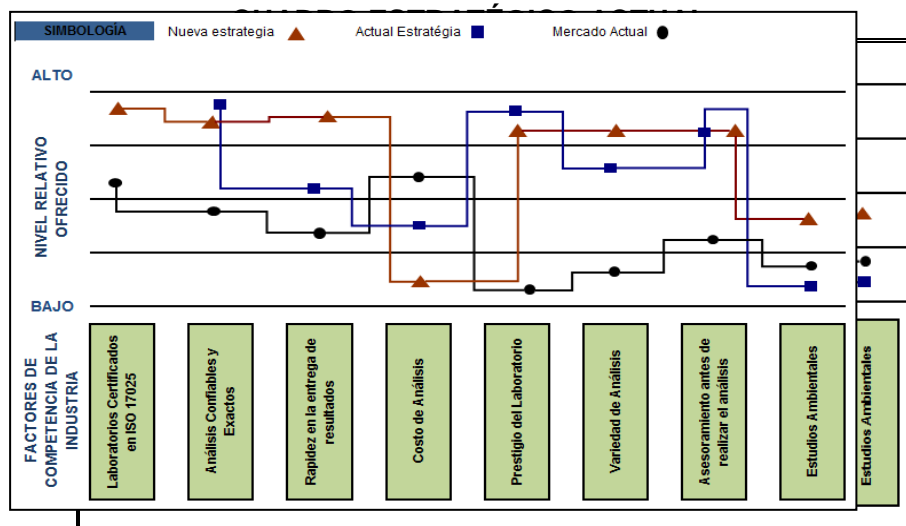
SIMBOLOGÍA Nueva estrategia Actual Estratégia Mercado Actual

ALTO

NIVEL RELATIVO OFRECIDO

BAJO

FACTORES DE COMPETENCIA DE LA INDUSTRIA

Laboratorios Certificados en ISO 17025

Análisis Confiables y Exactos

Rapidez en la entrega de resultados

Costo de Análisis

Prestigio del Laboratorio

Variedad de Análisis

Asesoramiento antes de realizar el análisis

Estudios Ambientales

Estudios Ambientales